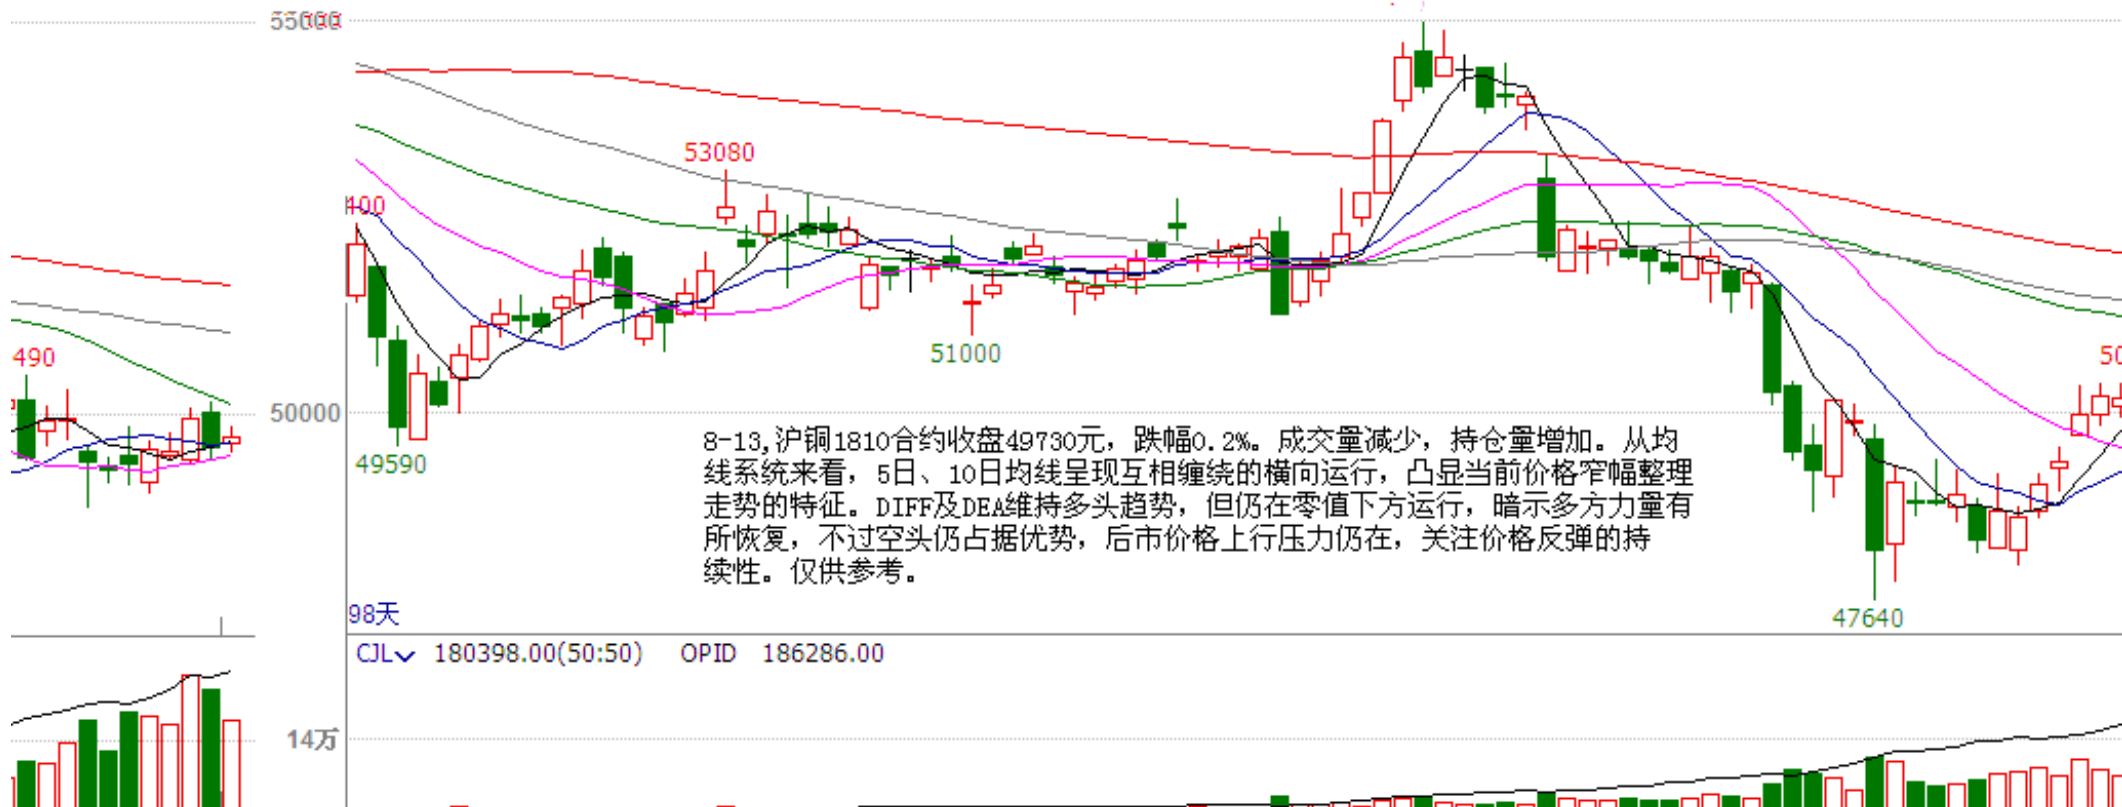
55000
53080
400
490
51000
50000
49590
8-13,沪铜1810合约收盘49730元，跌幅0.2%。成交量减少，持仓量增加。从均线系统来看，5日、10日均线呈现互相缠绕的横向运行，凸显当前价格窄幅整理走势的特征。DIFF及DEA维持多头趋势，但仍在零值下方运行，暗示多方力量有所恢复，不过空头仍占据优势，后市价格上行压力仍在，关注价格反弹的持续性。仅供参考。
98天
47640
50
CJL 180398.00(50:50) OPID 186286.00
14万